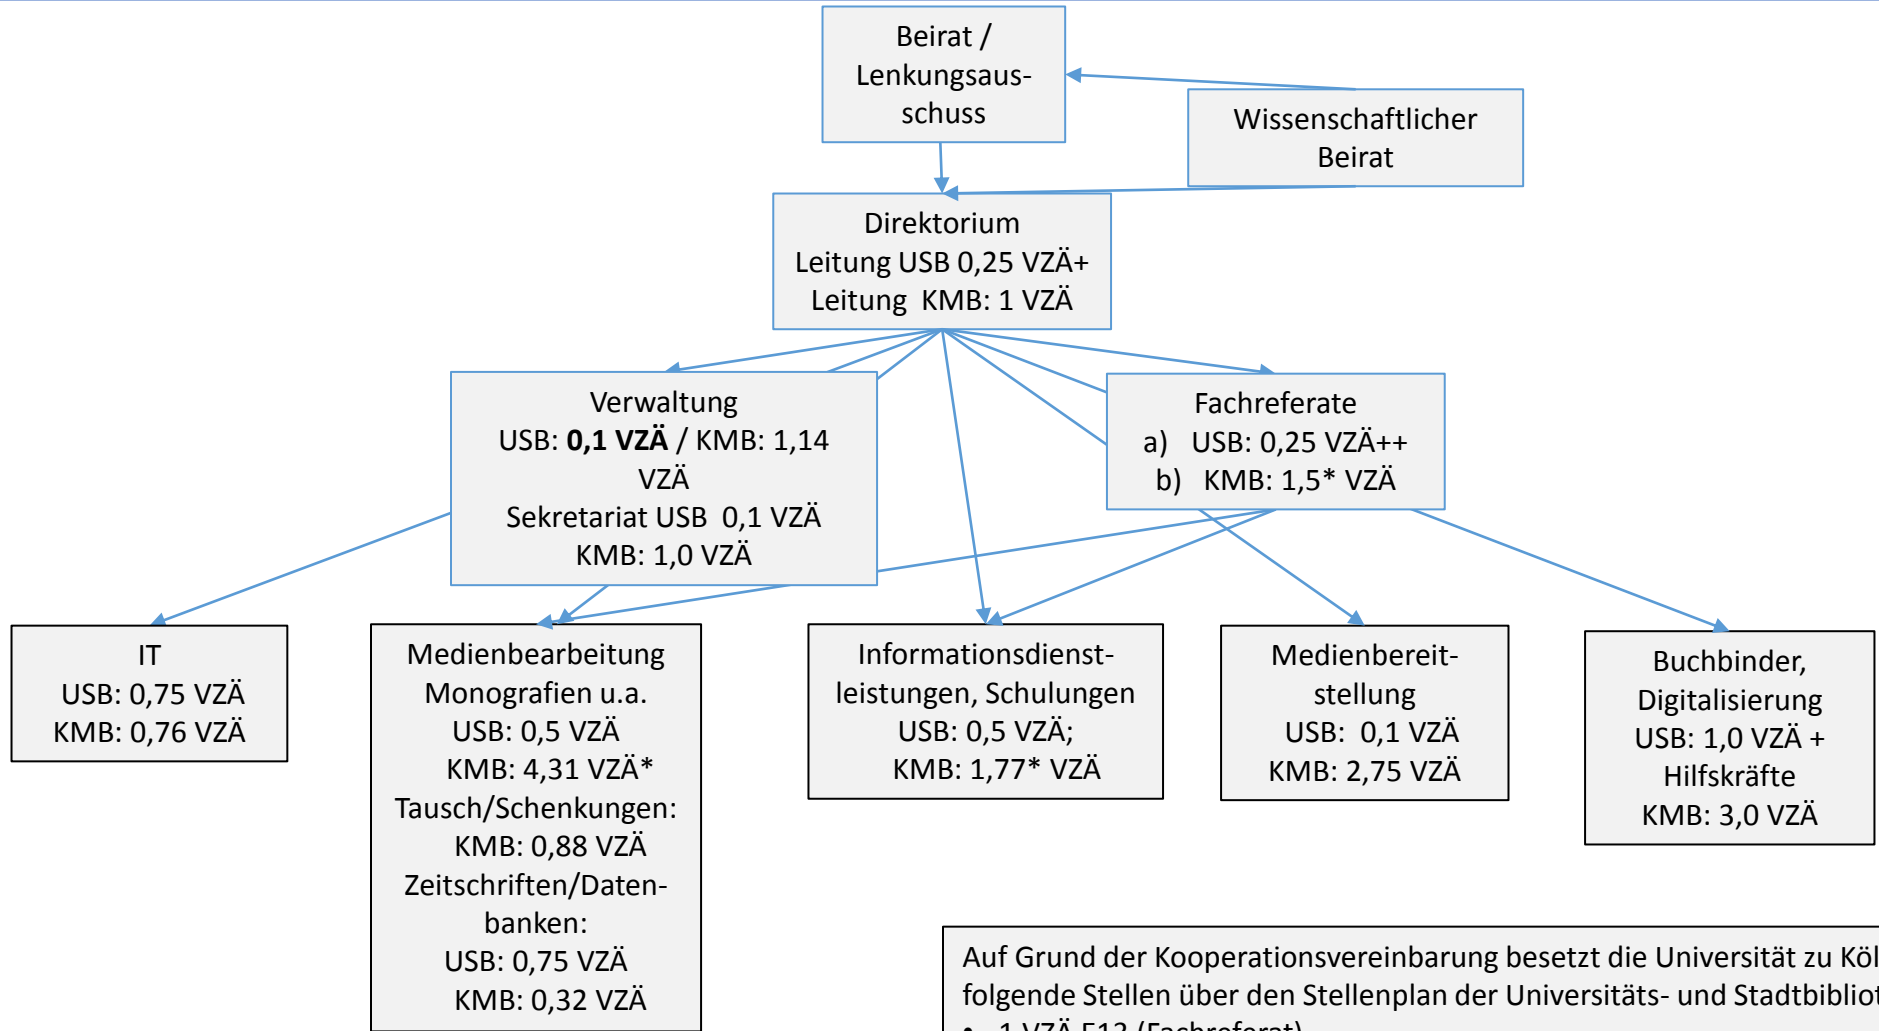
Beirat / Lenkungsausschuss

Wissenschaftlicher Beirat

Direktorium
Leitung USB 0,25 VZÄ+
Leitung KMB: 1 VZÄ

Verwaltung
USB: **0,1 VZÄ** / KMB: 1,14 VZÄ
Sekretariat USB 0,1 VZÄ
KMB: 1,0 VZÄ

Fachreferate
a) USB: 0,25 VZÄ++
b) KMB: 1,5* VZÄ

IT
USB: 0,75 VZÄ
KMB: 0,76 VZÄ

Medienbearbeitung
Monografien u.a.
USB: 0,5 VZÄ
KMB: 4,31 VZÄ*
Tausch/Schenkungen:
KMB: 0,88 VZÄ
Zeitschriften/Datenbanken:
USB: 0,75 VZÄ
KMB: 0,32 VZÄ

Informationsdienstleistungen, Schulungen
USB: 0,5 VZÄ;
KMB: 1,77* VZÄ

Medienbereitstellung
USB: 0,1 VZÄ
KMB: 2,75 VZÄ

Buchbinder, Digitalisierung
USB: 1,0 VZÄ + Hilfskräfte
KMB: 3,0 VZÄ

Auf Grund der Kooperationsvereinbarung besetzt die Universität zu Köl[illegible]
folgende Stellen über den Stellenplan der Universitäts- und Stadtbibliot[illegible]
• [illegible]